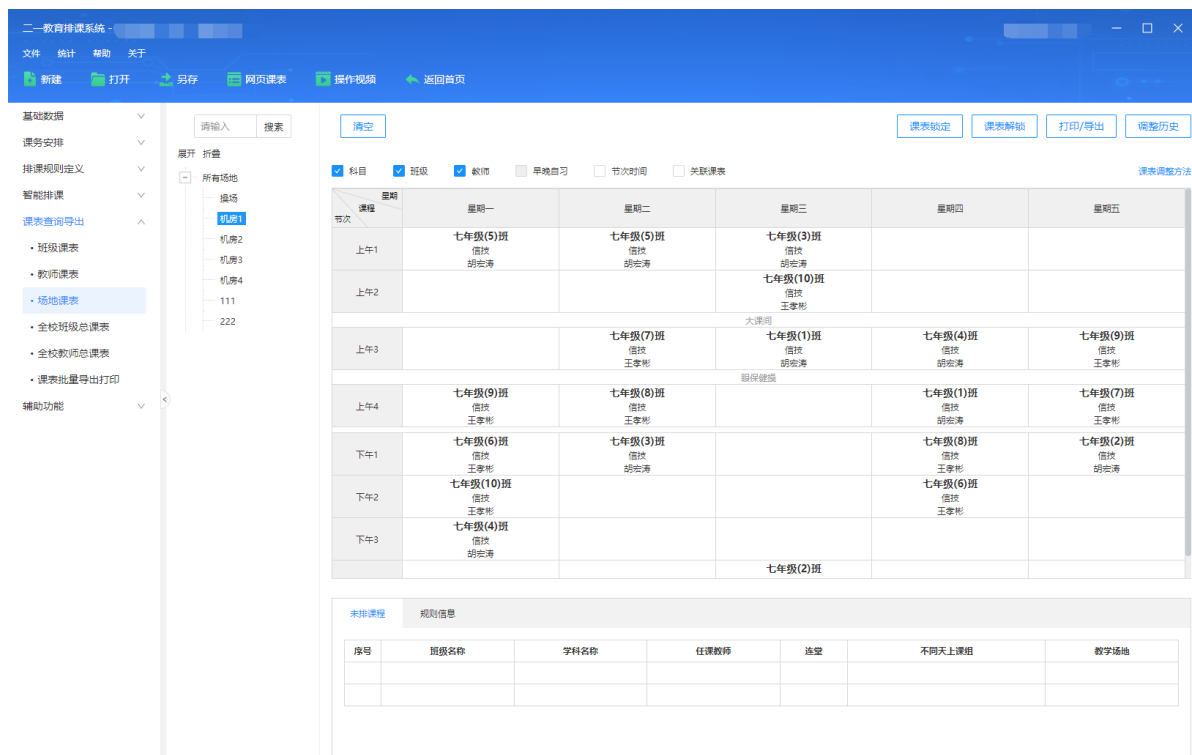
二一教育排课系统 -

文件 统计 帮助 关于

新建 打开 另存 网页课表 操作视频 返回首页

基础数据
课务安排
排课规则定义
智能排课
课表查询导出
• 班级课表
• 教师课表
• 场地课表
• 全校班级总课表
• 全校教师总课表
• 课表批量导出打印
辅助功能

请输入 搜索
展开 折叠
所有场地
操场
机房1
机房2
机房3
机房4
111
222

清空
课表锁定 课表解锁 打印/导出 调整历史

科目 班级 教师 早晚自习 节次时间 关联课表
课表调整方法

| 星期 课程 节次 | 星期一 | 星期二 | 星期三 | 星期四 | 星期五 |
|---|---|---|---|---|---|
| 上午1 | 七年级(5)班 信技 胡宏涛 | 七年级(5)班 信技 胡宏涛 | 七年级(3)班 信技 胡宏涛 | | |
| 上午2 | | | 七年级(10)班 信技 王孝彬 | | |
| 大课间 | | | | | |
| 上午3 | | 七年级(7)班 信技 王孝彬 | 七年级(1)班 信技 王孝彬 | 七年级(4)班 信技 胡宏涛 | 七年级(9)班 信技 王孝彬 |
| 眼保健操 | | | | | |
| 上午4 | 七年级(9)班 信技 王孝彬 | 七年级(8)班 信技 王孝彬 | | 七年级(1)班 信技 胡宏涛 | 七年级(7)班 信技 王孝彬 |
| 下午1 | 七年级(6)班 信技 王孝彬 | 七年级(3)班 信技 胡宏涛 | | 七年级(8)班 信技 王孝彬 | 七年级(2)班 信技 胡宏涛 |
| 下午2 | 七年级(10)班 信技 王孝彬 | | | 七年级(6)班 信技 王孝彬 | |
| 下午3 | 七年级(4)班 信技 胡宏涛 | | | | |
| | | | 七年级(2)班 | | |

未排课程 规则信息

| 序号 | 班级名称 | 学科名称 | 任课教师 | 连堂 | 不同天上课组 | 教学场地 |
|---|---|---|---|---|---|---|
| | | | | | | |
| | | | | | | |